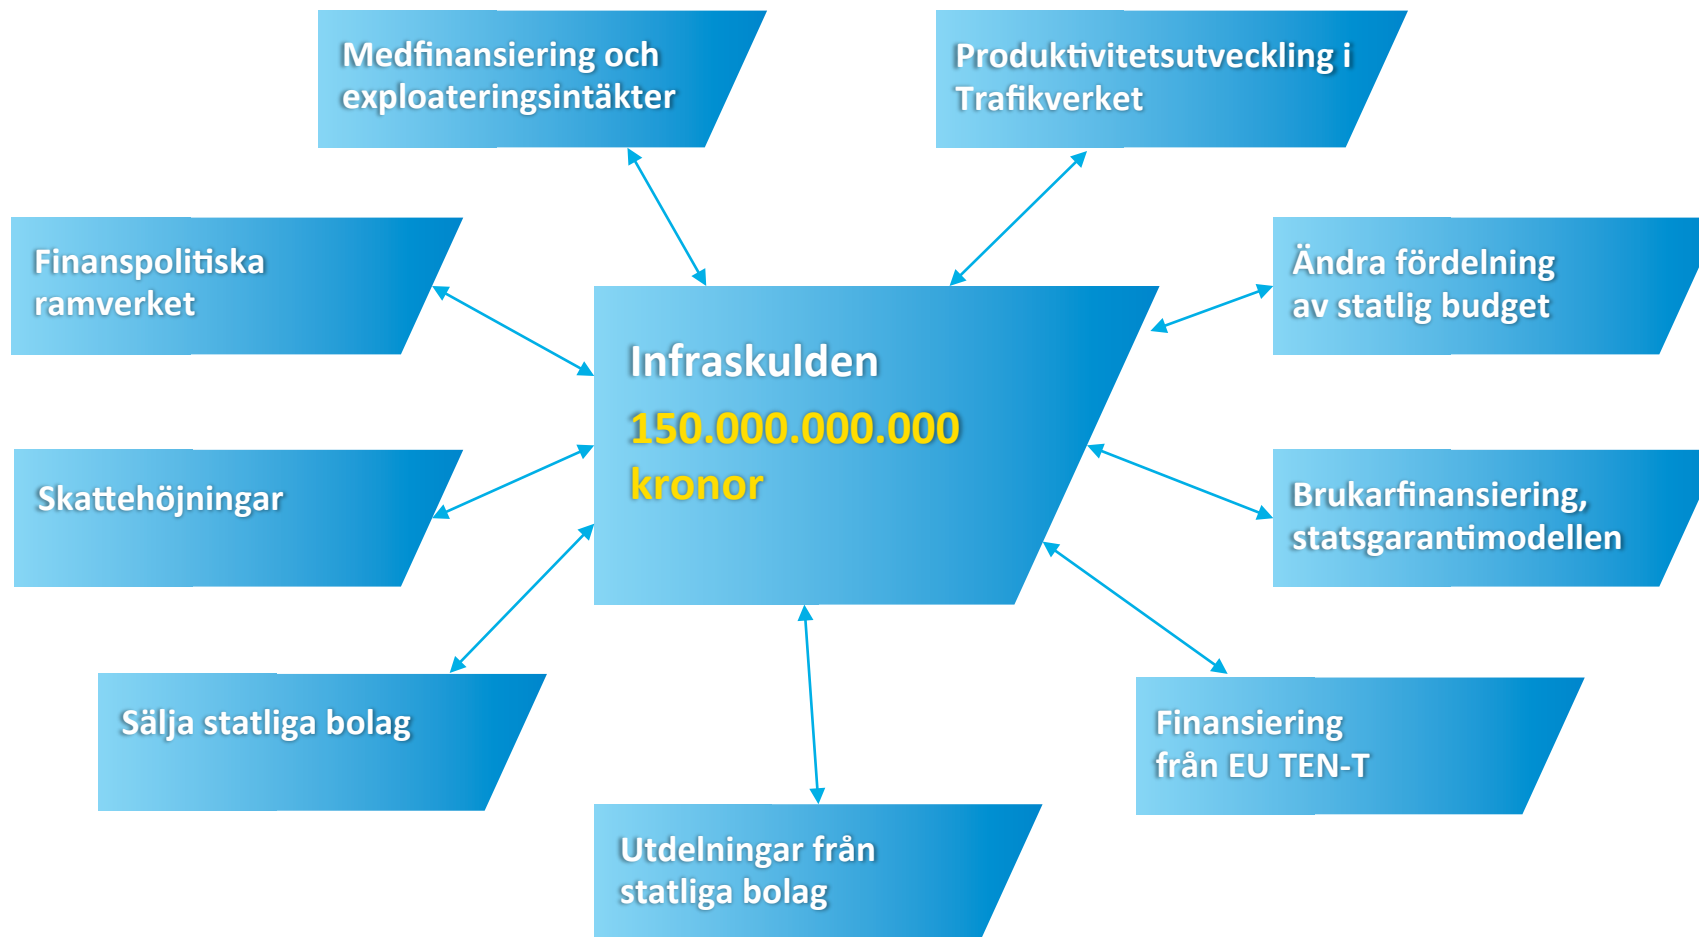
Medfinansiering och exploateringsintäkter

Produktivitetsutveckling i Trafikverket

Finanspolitiska ramverket

Ändra fördelning av statlig budget

Infraskulden

150.000.000.000 kronor

Skattehöjningar

Brukarfinansiering, statsgarantimodellen

Sälja statliga bolag

Finansiering från EU TEN-T

Utdelningar från statliga bolag